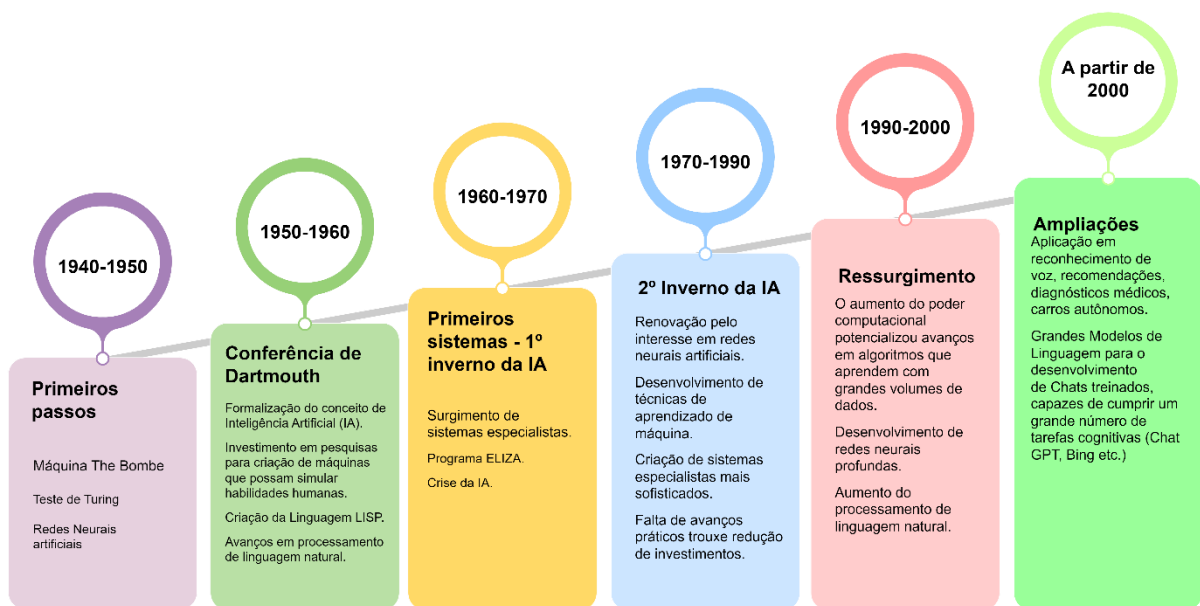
1940-1950

Primeiros passos

Máquina The Bombe

Teste de Turing

Redes Neurais artificiais

1950-1960

Conferência de Dartmouth

Formalização do conceito de Inteligência Artificial (IA).

Investimento em pesquisas para criação de máquinas que possam simular habilidades humanas.

Criação da Linguagem LISP.

Avanços em processamento de linguagem natural.

1960-1970

Primeiros sistemas - 1º inverno da IA

Surgimento de sistemas especialistas.

Programa ELIZA.

Crise da IA.

1970-1990

2º Inverno da IA

Renovação pelo interesse em redes neurais artificiais.

Desenvolvimento de técnicas de aprendizado de máquina.

Criação de sistemas especialistas mais sofisticados.

Falta de avanços práticos trouxe redução de investimentos.

1990-2000

Ressurgimento

O aumento do poder computacional potencializou avanços em algoritmos que aprendem com grandes volumes de dados.

Desenvolvimento de redes neurais profundas.

Aumento do processamento de linguagem natural.

A partir de 2000

Ampliações

Aplicação em reconhecimento de voz, recomendações, diagnósticos médicos, carros autônomos.

Grandes Modelos de Linguagem para o desenvolvimento de Chats treinados, capazes de cumprir um grande número de tarefas cognitivas (Chat GPT, Bing etc.)